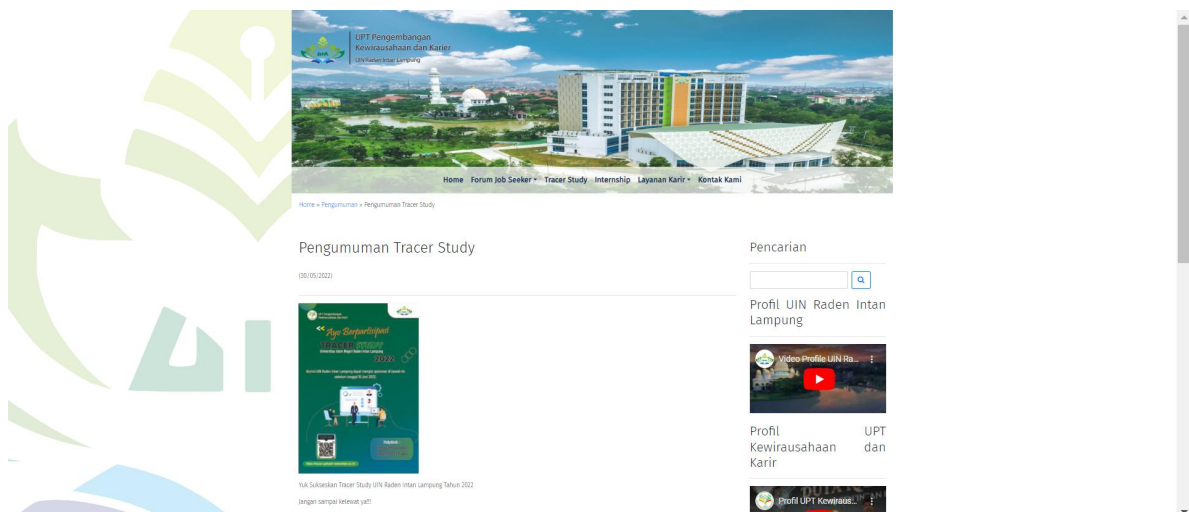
UPT Pengembangan Kewirausahaan dan Karier
UIN Raden Intan Lampung

Home Forum Job Seeker Tracer Study Internship Layanan Karir Kontak Kami

Home » Pengumuman » Pengumuman Tracer Study

Pengumuman Tracer Study

(30/05/2022)

Ayo Berpartisipasi
TRACER STUDY
2022

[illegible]

Yuk Sukseskan Tracer Study UIN Raden Intan Lampung Tahun 2022

Jangan sampai kelewat yal!

Pencarian

Profil UIN Raden Intan Lampung

Video Profile UIN Ra...

Profil UPT Kewirausahaan dan Karir

Profil UPT Kewiraus...